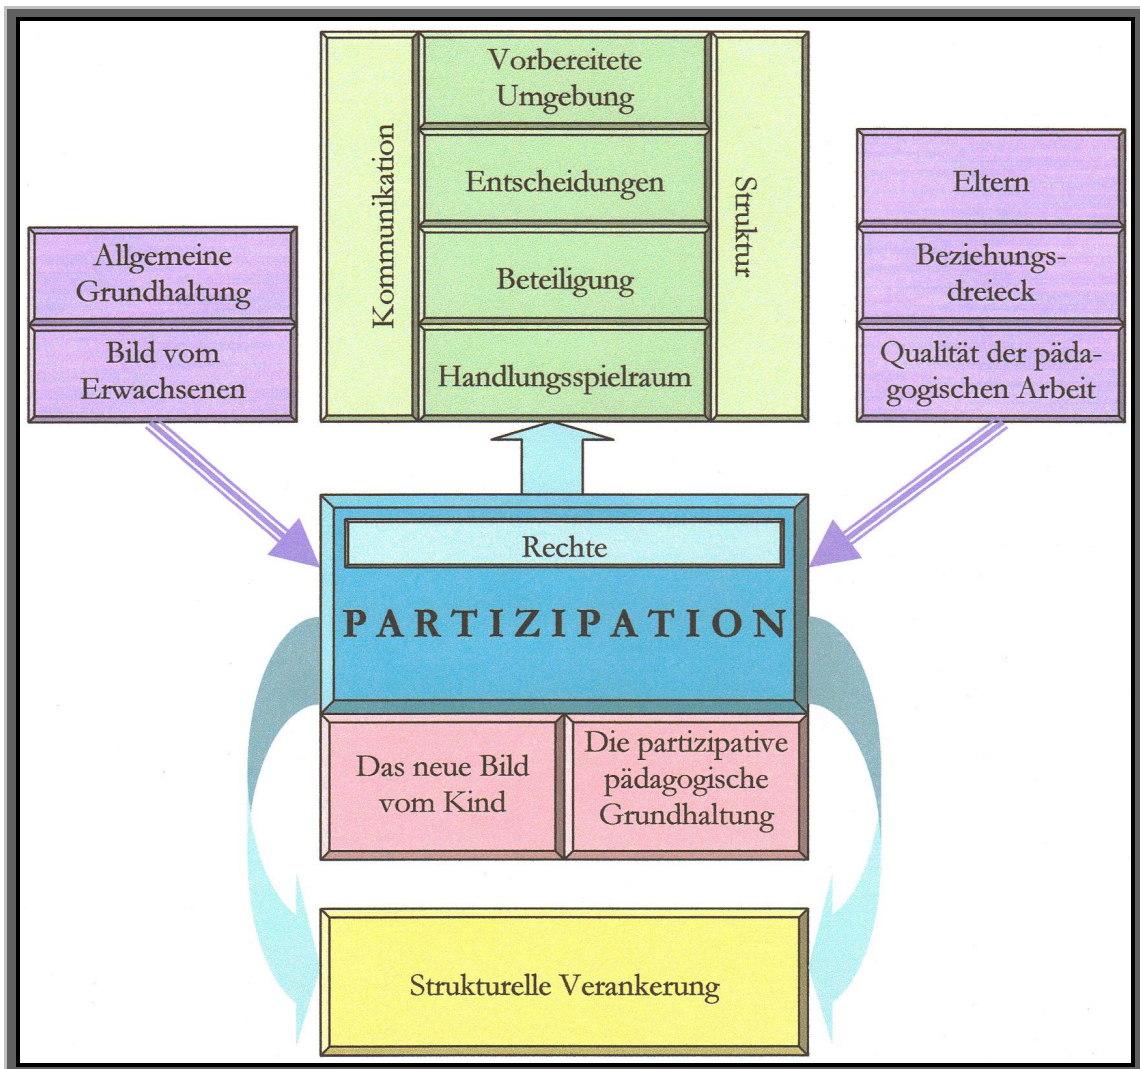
Kommunikation

Vorbereitete Umgebung

Entscheidungen

Beteiligung

Handlungsspielraum

Struktur

Allgemeine Grundhaltung

Bild vom Erwachsenen

Eltern

Beziehungsdreieck

Qualität der pädagogischen Arbeit

Rechte

PARTIZIPATION

Das neue Bild vom Kind

Die partizipative pädagogische Grundhaltung

Strukturelle Verankerung